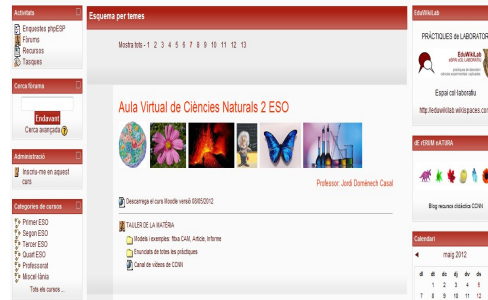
Activitats
Enquestes phpESP
Fòrums
Recursos
Tasques

Cerca fòrums
Endavant
Cerca avançada

Administració
Inscriu-me en aquest curs

Categories de cursos
Primer ESO
Segon ESO
Tercer ESO
Quart ESO
Professorat
Miscel·lània
Tots els cursos...

Esquema per temes

Mostra tots - 1 2 3 4 5 6 7 8 9 10 11 12 13

Aula Virtual de Ciències Naturals 2 ESO

Professor: Jordi Domènech Casal

Descarrega el curs Moodle versió 03/05/2012

TAULER DE LA MATÈRIA
Models i exemples: fitxa CAM, Article, Informe
Enunciats de totes les pràctiques
Canal de vídeos de CDNN

EduWikiLab
PRÀCTIQUES de LABORATORI
EduWikiLab
Espai col·laboratiu
http://eduwikilab.wikispaces.com

dE rERUM nATURA
Blog recursos didàctics CDNN

Calendari
maig 2012
dl dt dc dj dv ds dg
1 2 3 4 5 6
7 8 9 10 11 12 13